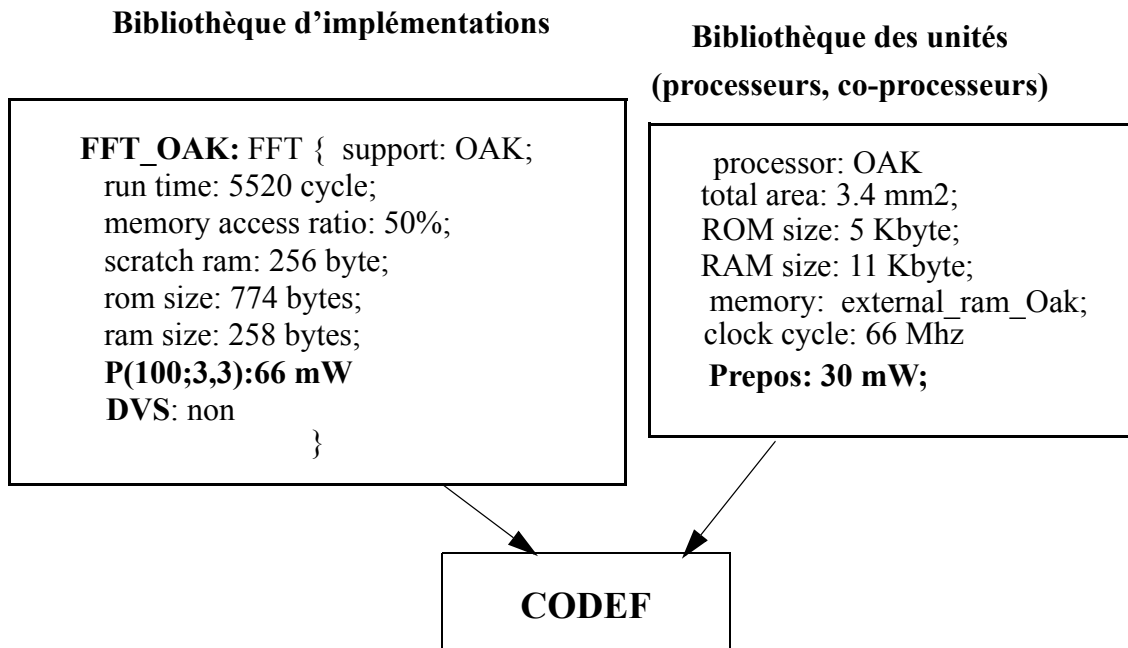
Bibliothèque d'implémentations

Bibliothèque des unités
(processeurs, co-processeurs)

FFT_OAK: FFT { support: OAK;
run time: 5520 cycle;
memory access ratio: 50%;
scratch ram: 256 byte;
rom size: 774 bytes;
ram size: 258 bytes;
P(100;3,3):66 mW
DVS: non
}

processor: OAK
total area: 3.4 mm2;
ROM size: 5 Kbyte;
RAM size: 11 Kbyte;
memory: external_ram_Oak;
clock cycle: 66 Mhz
Prepos: 30 mW;

CODEF